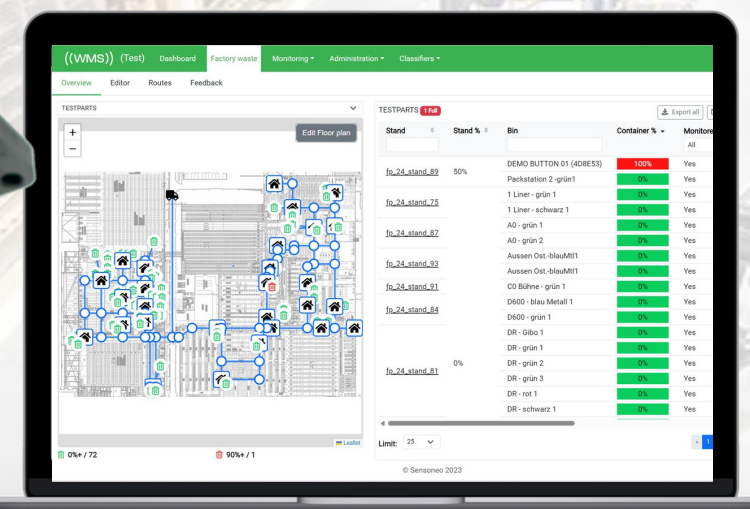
((WMS)) (Test) Dashboard Factory waste Monitoring ▾ Administration ▾ Classifiers ▾

Overview Editor Routes Feedback

TESTPARTS

+
−

Edit Floor plan

Leaflet

0%+ / 72 90%+ / 1

TESTPARTS 1 Full

Export all

| Stand | Stand % | Bin | Container % | Monitore |
|---|---|---|---|---|
| | | | | All |
| fp_24_stand_89 | 50% | DEMO BUTTON 01 (4D8E53) | 100% | Yes |
| | | Packstation 2 -grün1 | 0% | Yes |
| fp_24_stand_75 | | 1 Liner - grün 1 | 0% | Yes |
| | | 1 Liner - schwarz 1 | 0% | Yes |
| fp_24_stand_87 | | A0 - grün 1 | 0% | Yes |
| | | A0 - grün 2 | 0% | Yes |
| fp_24_stand_93 | | Aussen Ost.-blauMtl1 | 0% | Yes |
| | | Aussen Ost.-blauMtl1 | 0% | Yes |
| fp_24_stand_91 | | C0 Bühne - grün 1 | 0% | Yes |
| fp_24_stand_84 | | D600 - blau Metall 1 | 0% | Yes |
| | | D600 - grün 1 | 0% | Yes |
| fp_24_stand_81 | 0% | DR - Gibo 1 | 0% | Yes |
| | | DR - grün 1 | 0% | Yes |
| | | DR - grün 2 | 0% | Yes |
| | | DR - grün 3 | 0% | Yes |
| | | DR - rot 1 | 0% | Yes |
| | | DR - schwarz 1 | 0% | Yes |

Limit: 25

1

© Sensoneo 2023